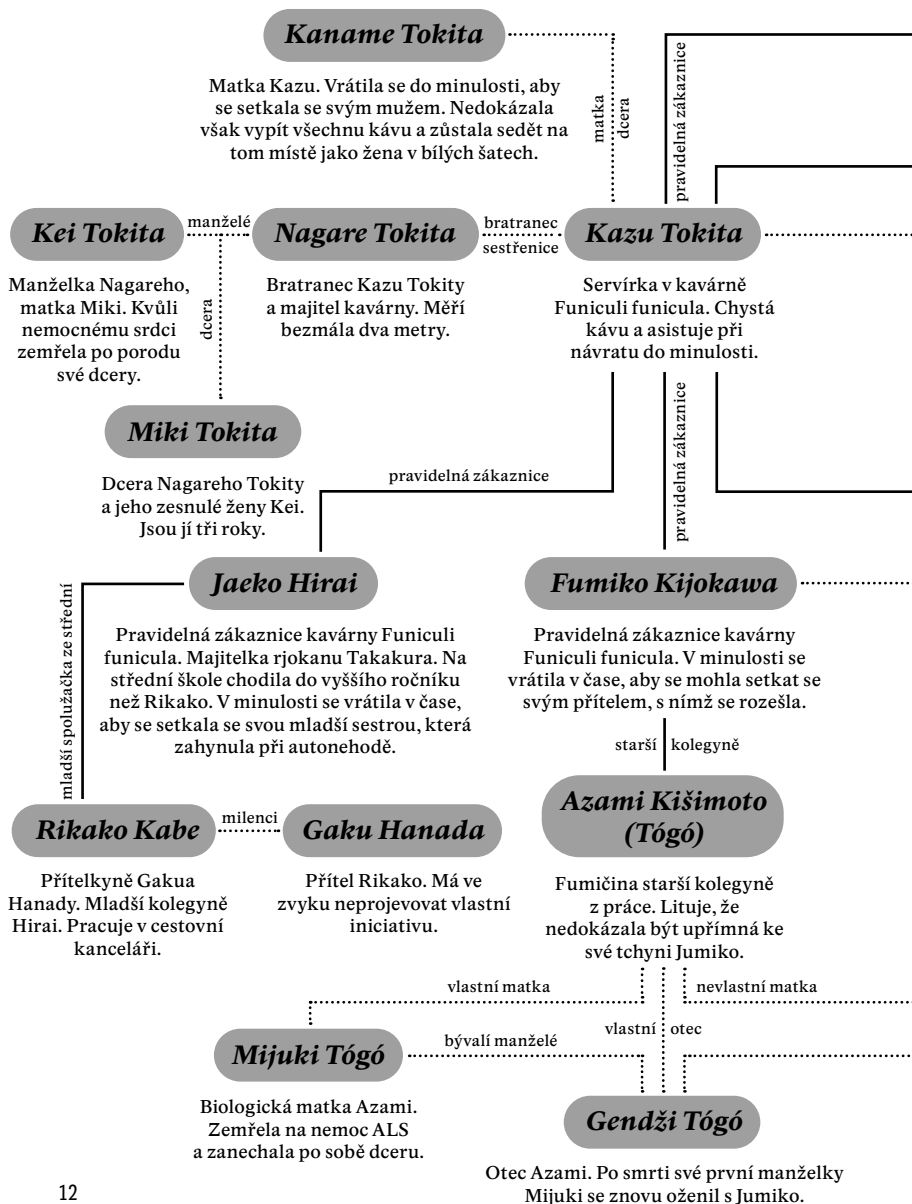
Kaname Tokita

Matka Kazu. Vrátila se do minulosti, aby se setkala se svým mužem. Nedokázala však vypít všechnu kávu a zůstala sedět na tom místě jako žena v bílých šatech.

matka
dcera

pravidelná zákaznice

Kei Tokita

manželé

Nagare Tokita

bratranec
sestřenice

Kazu Tokita

Manželka Nagareho, matka Miki. Kvůli nemocnému srdci zemřela po porodu své dcery.

dcera

Bratranec Kazu Tokity a majitel kavárny. Měří bezmála dva metry.

Servírka v kavárně Funiculi funicula. Chystá kávu a asistuje při návratu do minulosti.

Miki Tokita

Dcera Nagareho Tokity a jeho zesnulé ženy Kei. Jsou jí tři roky.

pravidelná zákaznice

pravidelná zákaznice

Jaeko Hirai

mladší spolužačka ze střední

Pravidelná zákaznice kavárny Funiculi funicula. Majitelka rjokanu Takakura. Na střední škole chodila do vyššího ročníku než Rikako. V minulosti se vrátila v čase, aby se setkala se svou mladší sestrou, která zahynula při autonehodě.

Fumiko Kijokawa

Pravidelná zákaznice kavárny Funiculi funicula. V minulosti se vrátila v čase, aby se mohla setkat se svým přítelem, s nímž se rozešla.

starší kolegyně

Rikako Kabe

milenci

Gaku Hanada

Azami Kišimoto (Tógó)

Přítelkyně Gakua Hanady. Mladší kolegyně Hirai. Pracuje v cestovní kanceláři.

Přítel Rikako. Má ve zvyku neprojevovat vlastní iniciativu.

Fumičina starší kolegyně z práce. Lituje, že nedokázala být upřímná ke své tchyni Jumiko.

vlastní matka

nevlastní matka

vlastní otec

Mijuki Tógó

bývalí manželé

Biologická matka Azami. Zemřela na nemoc ALS a zanechala po sobě dceru.

Gendži Tógó

Otec Azami. Po smrti své první manželky Mijuki se znovu oženil s Jumiko.

12